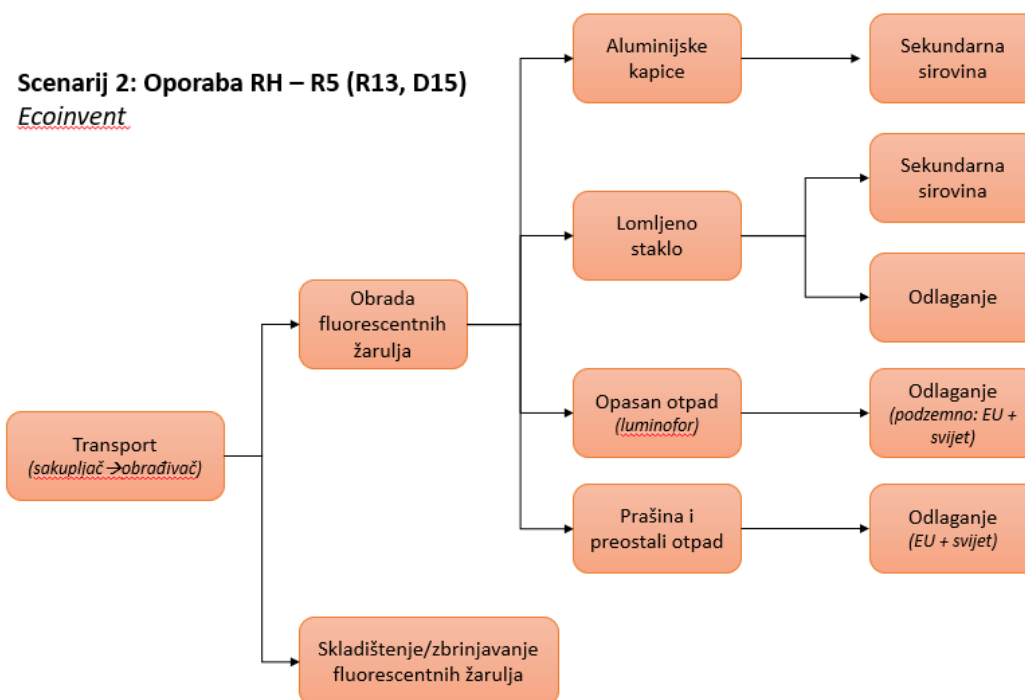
Scenarij 2: Oporaba RH – R5 (R13, D15)
*Ecoinvent*

Transport
*(sakupljač → obrađivač)*

Obrada fluorescentnih žarulja

Skladištenje/zbrinjavanje fluorescentnih žarulja

Aluminijske kapice

Lomljeno staklo

Opasan otpad
*(luminofor)*

Prašina i preostali otpad

Sekundarna sirovina

Sekundarna sirovina

Odlaganje

Odlaganje
*(podzemno: EU + svijet)*

Odlaganje
*(EU + svijet)*